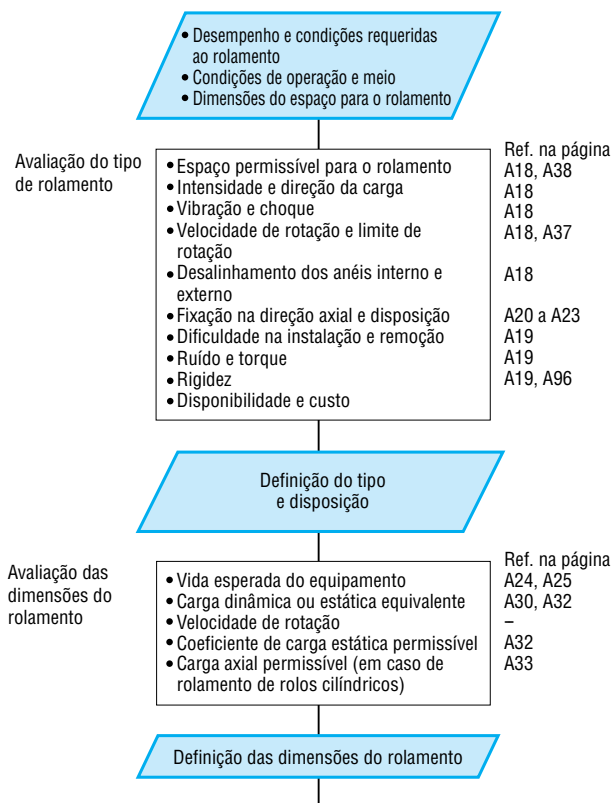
• Desempenho e condições requeridas ao rolamento
• Condições de operação e meio
• Dimensões do espaço para o rolamento

Avaliação do tipo de rolamento

Ref. na página

| | |
|---|---|
| • Espaço permissível para o rolamento | A18, A38 |
| • Intensidade e direção da carga | A18 |
| • Vibração e choque | A18 |
| • Velocidade de rotação e limite de rotação | A18, A37 |
| • Desalinhamento dos anéis interno e externo | A18 |
| • Fixação na direção axial e disposição | A20 a A23 |
| • Dificuldade na instalação e remoção | A19 |
| • Ruído e torque | A19 |
| • Rigidez | A19, A96 |
| • Disponibilidade e custo | |

Definição do tipo e disposição

Avaliação das dimensões do rolamento

Ref. na página

| | |
|---|---|
| • Vida esperada do equipamento | A24, A25 |
| • Carga dinâmica ou estática equivalente | A30, A32 |
| • Velocidade de rotação | – |
| • Coeficiente de carga estática permissível | A32 |
| • Carga axial permissível (em caso de rolamento de rolos cilíndricos) | A33 |

Definição das dimensões do rolamento